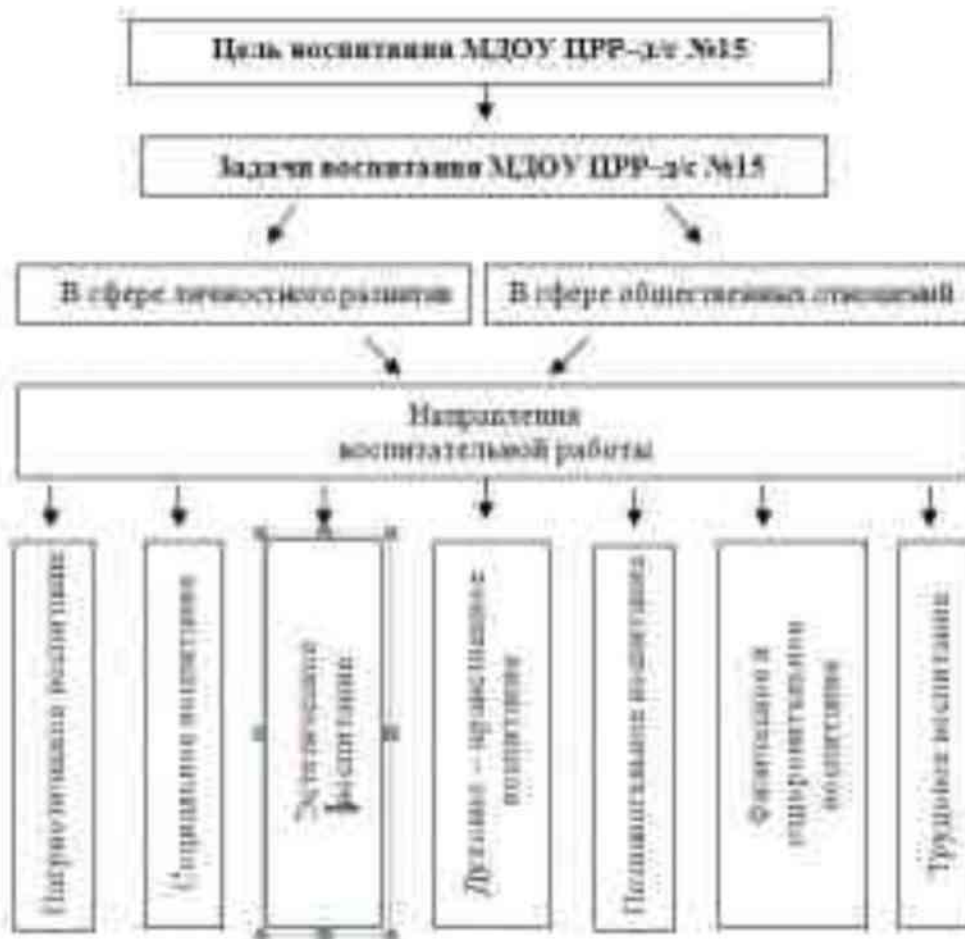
Цель воспитания МДОУ ЦРР–д/с №15

Задачи воспитания МДОУ ЦРР–д/с №15

В сфере личностного развития

В сфере общественных отношений

Направления воспитательной работы

Патриотическое воспитание

Социальное воспитание

Эстетическое воспитание

Духовно – нравственное воспитание

Познавательное воспитание

Физическое и оздоровительное воспитание

Трудовое воспитание